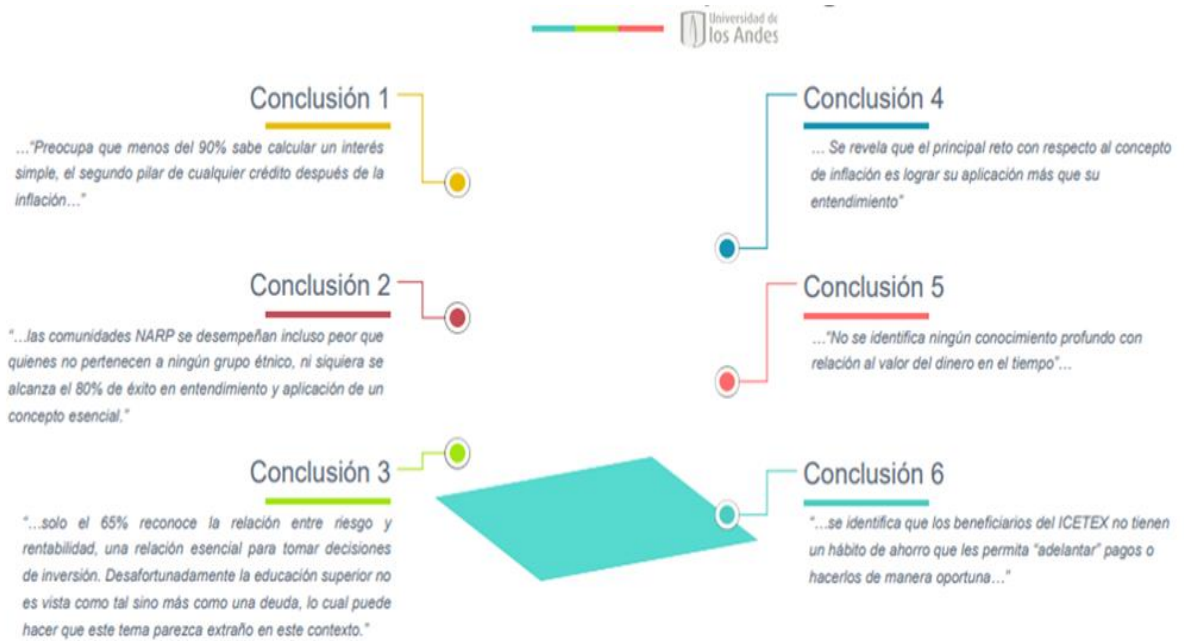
Universidad de
los Andes

Conclusión 1

…"Preocupa que menos del 90% sabe calcular un interés simple, el segundo pilar de cualquier crédito después de la inflación…"

Conclusión 4

… Se revela que el principal reto con respecto al concepto de inflación es lograr su aplicación más que su entendimiento"

Conclusión 2

"…las comunidades NARP se desempeñan incluso peor que quienes no pertenecen a ningún grupo étnico, ni siquiera se alcanza el 80% de éxito en entendimiento y aplicación de un concepto esencial."

Conclusión 5

…"No se identifica ningún conocimiento profundo con relación al valor del dinero en el tiempo"…

Conclusión 3

"…solo el 65% reconoce la relación entre riesgo y rentabilidad, una relación esencial para tomar decisiones de inversión. Desafortunadamente la educación superior no es vista como tal sino más como una deuda, lo cual puede hacer que este tema parezca extraño en este contexto."

Conclusión 6

"…se identifica que los beneficiarios del ICETEX no tienen un hábito de ahorro que les permita "adelantar" pagos o hacerlos de manera oportuna…"